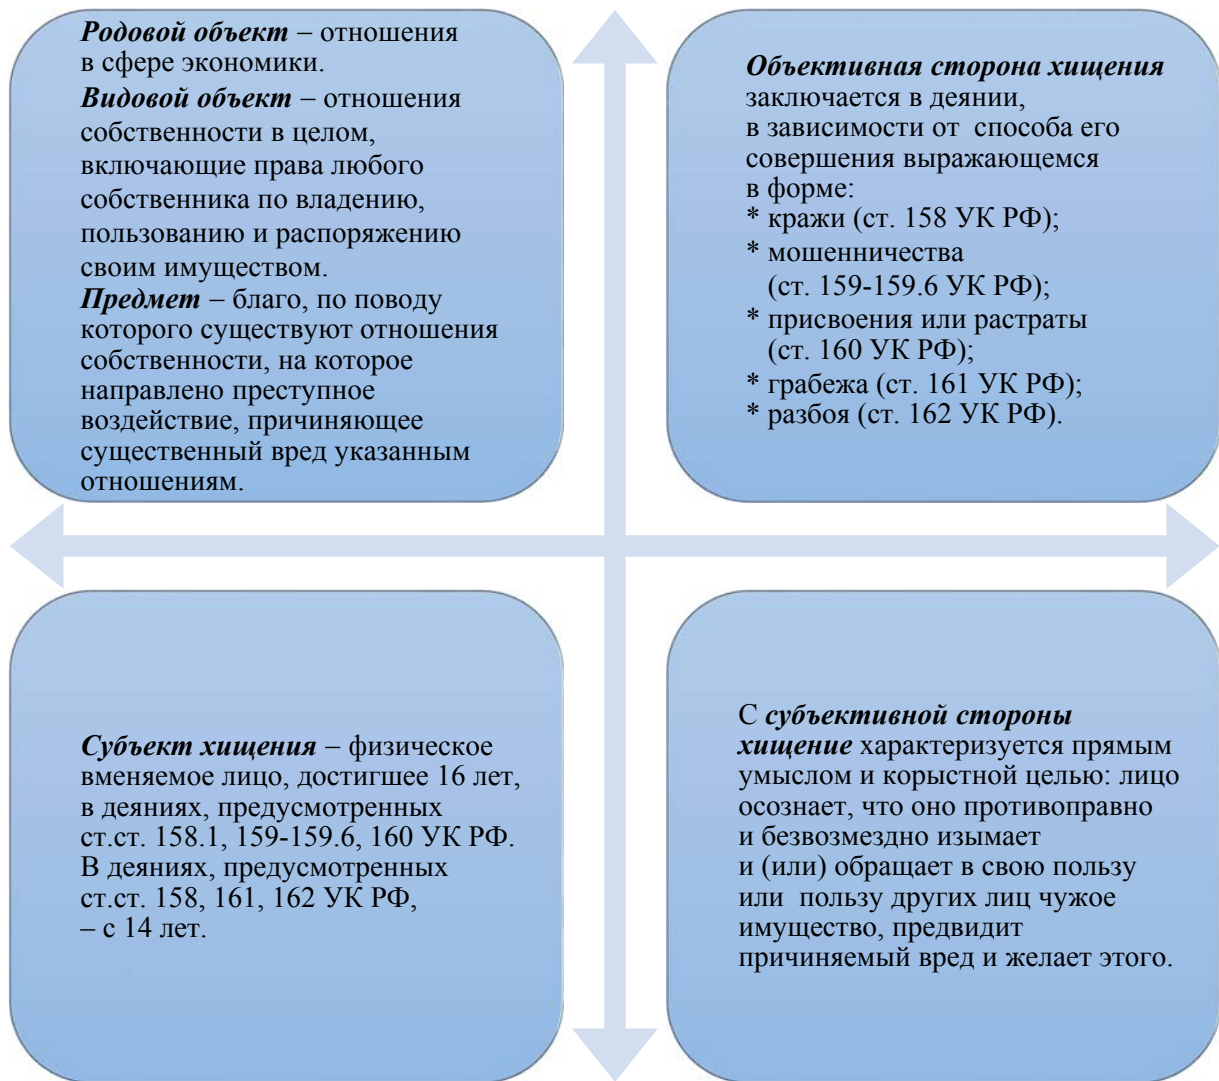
**Родовой объект** – отношения в сфере экономики.
**Видовой объект** – отношения собственности в целом, включающие права любого собственника по владению, пользованию и распоряжению своим имуществом.
**Предмет** – благо, по поводу которого существуют отношения собственности, на которое направлено преступное воздействие, причиняющее существенный вред указанным отношениям.

**Объективная сторона хищения** заключается в деянии, в зависимости от способа его совершения выражающемся в форме:
* кражи (ст. 158 УК РФ);
* мошенничества (ст. 159-159.6 УК РФ);
* присвоения или растраты (ст. 160 УК РФ);
* грабежа (ст. 161 УК РФ);
* разбоя (ст. 162 УК РФ).

**Субъект хищения** – физическое вменяемое лицо, достигшее 16 лет, в деяниях, предусмотренных ст.ст. 158.1, 159-159.6, 160 УК РФ. В деяниях, предусмотренных ст.ст. 158, 161, 162 УК РФ, – с 14 лет.

С **субъективной стороны хищение** характеризуется прямым умыслом и корыстной целью: лицо осознает, что оно противоправно и безвозмездно изымает и (или) обращает в свою пользу или пользу других лиц чужое имущество, предвидит причиняемый вред и желает этого.